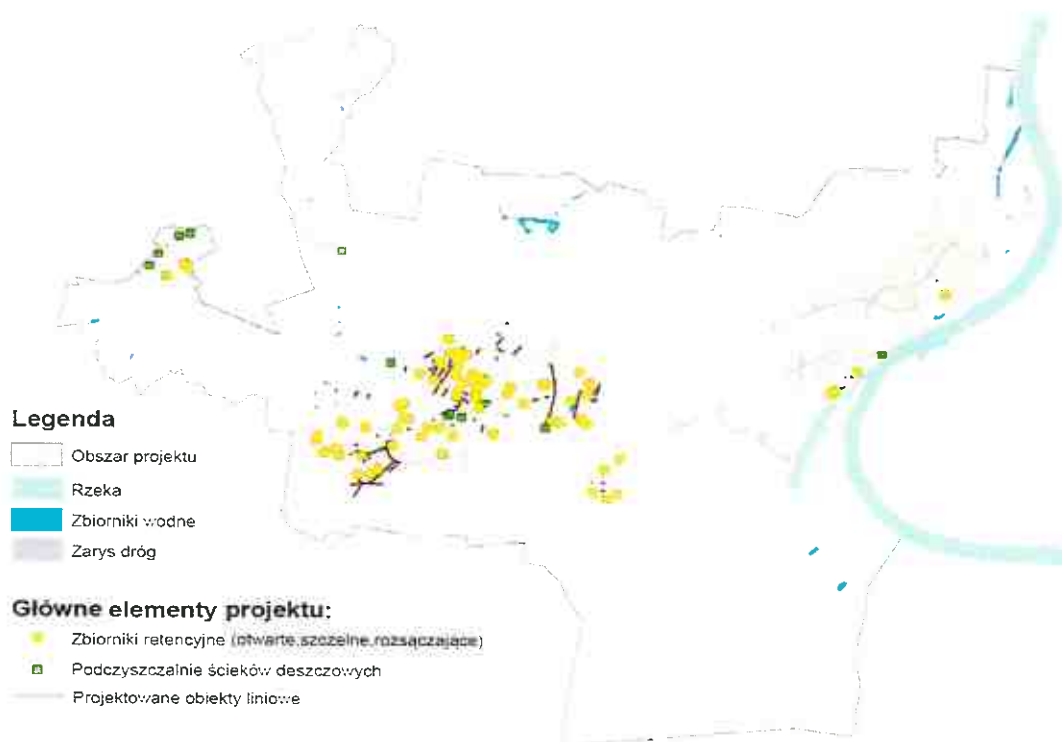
Legenda

Obszar projektu

Rzeka

Zbiorniki wodne

Zarys dróg

Główne elementy projektu:

Zbiorniki retencyjne (otwarte,szczelne,rozsączające)

Podczyszczalnie ścieków deszczowych

Projektowane obiekty liniowe